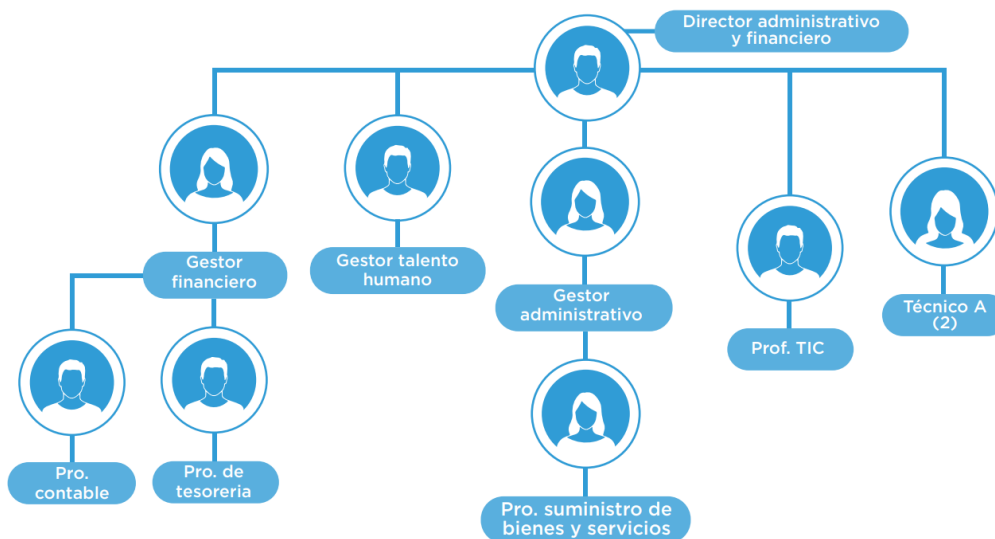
Director administrativo y financiero

Gestor financiero

Gestor talento humano

Gestor administrativo

Prof. TIC

Técnico A (2)

Pro. contable

Pro. de tesorería

Pro. suministro de bienes y servicios